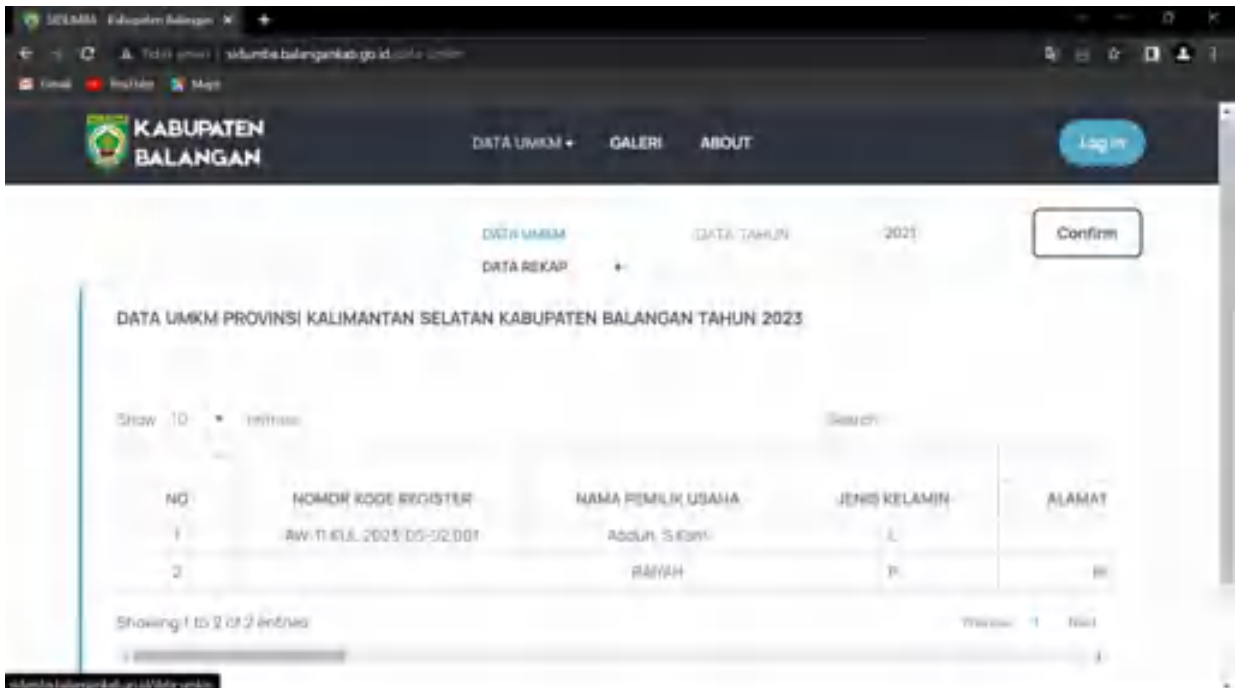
SIDUMBA · Kabupaten Balangan ×

Tidak aman | sidumba.balangankab.go.id/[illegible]

Gmail YouTube Maps

KABUPATEN BALANGAN

DATA UMKM ▾ GALERI ABOUT

Log in

DATA UMKM DATA TAHUN 2023

DATA REKAP ▾

Confirm

DATA UMKM PROVINSI KALIMANTAN SELATAN KABUPATEN BALANGAN TAHUN 2023

Show 10 ▾ entries

Search:

| NO | NOMOR KODE REGISTER | NAMA PEMILIK USAHA | JENIS KELAMIN | ALAMAT |
|---|---|---|---|---|
| 1 | AW-11-JUL-2023-05-02.001 | Abdul, S.Kom | L | |
| 2 | | RAHAH | P | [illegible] |

Showing 1 to 2 of 2 entries

Previous 1 Next

sidumba.balangankab.go.id/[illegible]